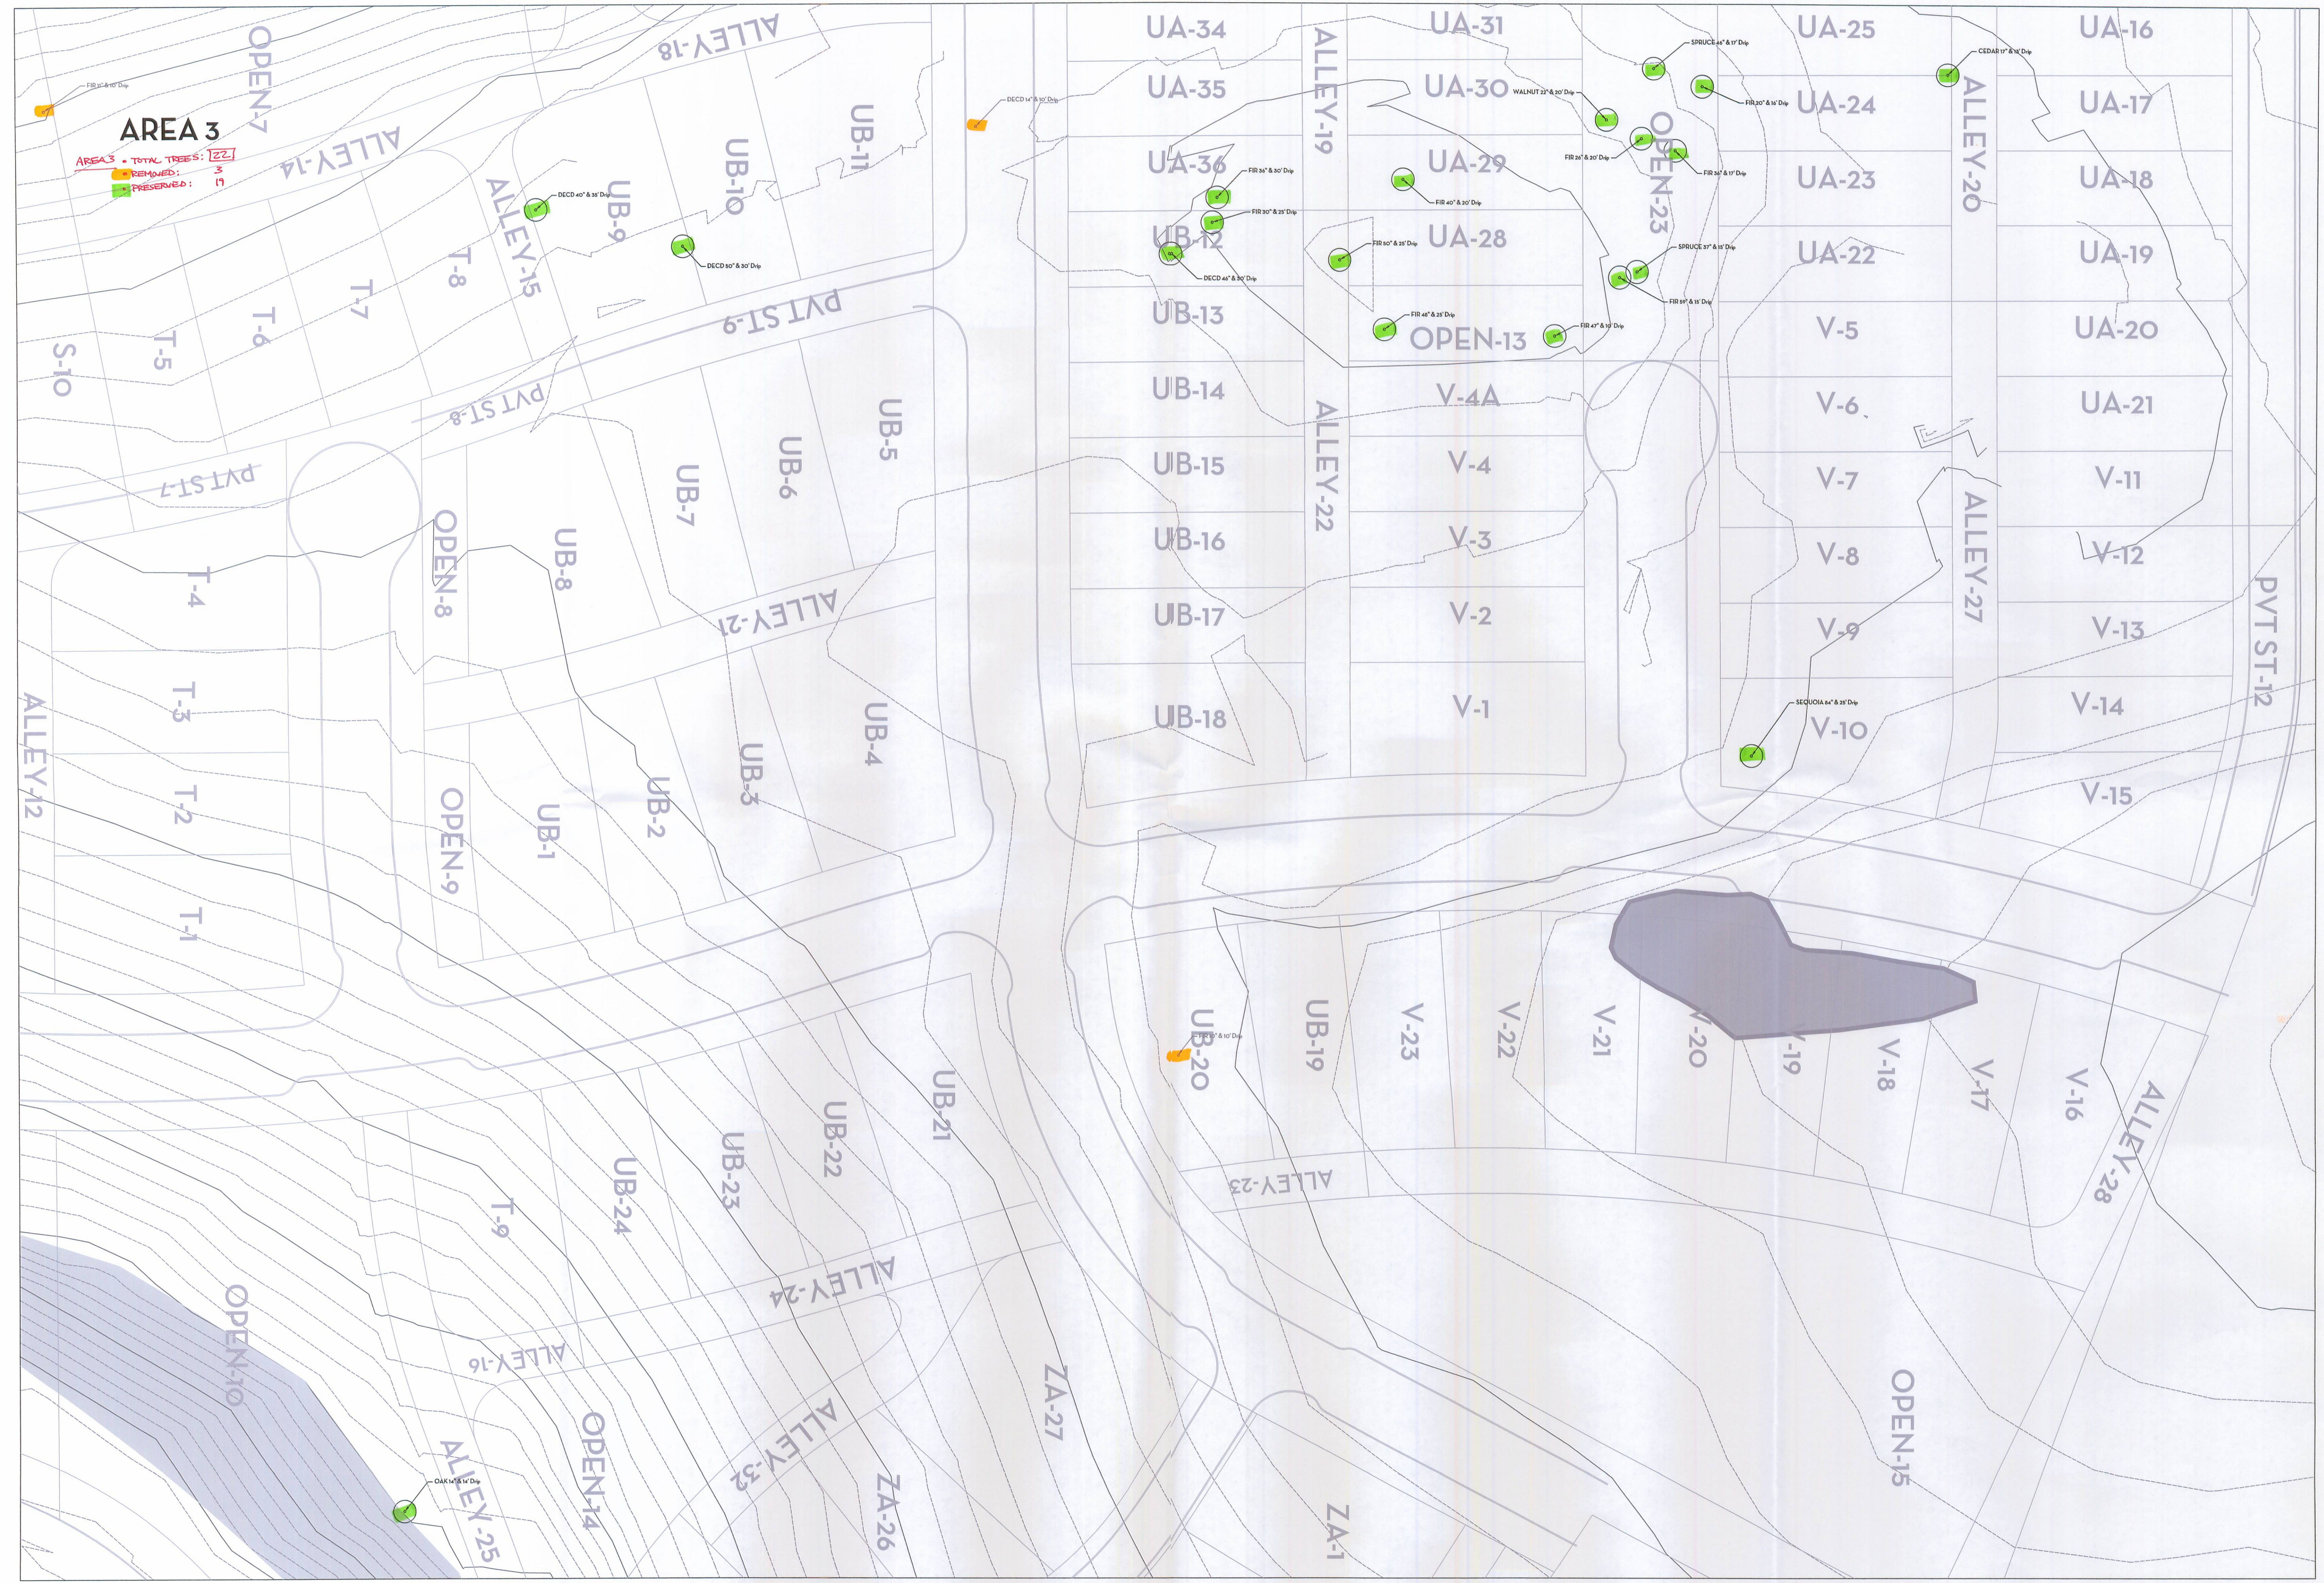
AREA 3

AREA 3 • TOTAL TREES: 22
• REMOVED: 3
• PRESERVED: 19

FIR 11" & 10' Drip
DECD 14" & 10' Drip
DECD 40" & 35' Drip
DECD 50" & 30' Drip
FIR 36" & 30' Drip
FIR 30" & 25' Drip
DECD 46" & 30' Drip
FIR 40" & 20' Drip
FIR 50" & 25' Drip
FIR 48" & 25' Drip
FIR 47" & 10' Drip
SPRUCE 46" & 17' Drip
WALNUT 22" & 20' Drip
FIR 30" & 16' Drip
FIR 26" & 20' Drip
FIR 36" & 17' Drip
SPRUCE 37" & 15' Drip
FIR 59" & 15' Drip
CEDAR 17" & 18' Drip
SEQUOIA 64" & 25' Drip
FIR 17" & 10' Drip
OAK 14" & 14' Drip

ALLEY-18
OPEN-7
ALLEY-14
UB-11
UB-10
UB-9
ALLEY-15
T-8
T-7
T-6
T-5
S-10
PVT ST-9
PVT ST-8
PVT ST-7
UB-5
UB-6
UB-7
UB-8
OPEN-8
T-4
ALLEY-21
T-3
T-2
T-1
ALLEY-12
UB-4
UB-3
UB-2
UB-1
OPEN-9
UA-34
UA-35
UA-36
UB-12
UB-13
UB-14
UB-15
UB-16
UB-17
UB-18
ALLEY-19
ALLEY-22
UA-31
UA-30
UA-29
UA-28
OPEN-13
V-4A
V-4
V-3
V-2
V-1
OPEN-23
UA-25
UA-24
UA-23
UA-22
V-5
V-6
V-7
V-8
V-9
V-10
ALLEY-20
ALLEY-27
UA-16
UA-17
UA-18
UA-19
UA-20
UA-21
V-11
V-12
V-13
V-14
V-15
PVT ST-12
UB-20
UB-19
V-23
V-22
V-21
V-20
V-19
V-18
V-17
V-16
ALLEY-28
ALLEY-23
UB-21
UB-22
UB-23
UB-24
T-9
ALLEY-24
ALLEY-16
OPEN-10
ALLEY-25
OPEN-14
ALLEY-32
ZA-26
ZA-27
ZA-1
OPEN-15